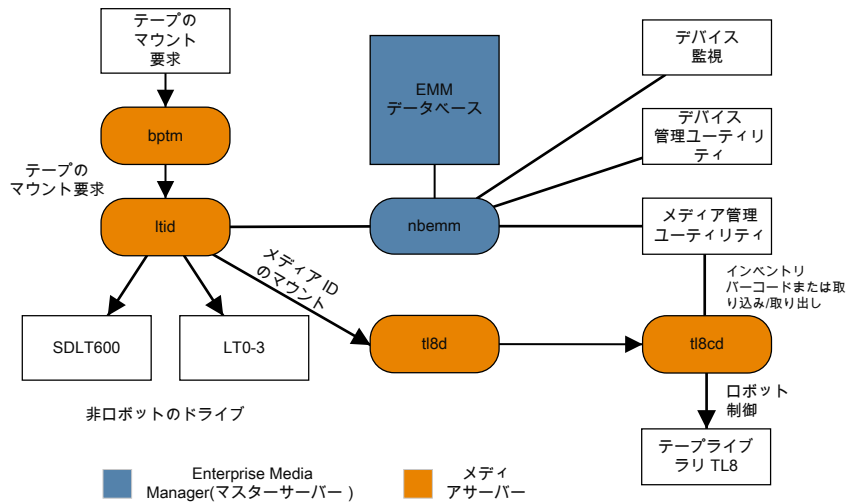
テープの
マウント
要求

bptm

テープの
マウント要求

ltid

EMM
データベース

nbemm

デバイス
監視

デバイス
管理ユーティリティ

メディア管理
ユーティリティ

メディア ID
のマウント

SDLT600

LT0-3

非ロボットのドライブ

tl8d

tl8cd

インベントリ
バーコードまたは取り込み/取り出し

ロボット
制御

テープライブラリ TL8

Enterprise Media Manager(マスターサーバー )

メディアサーバー